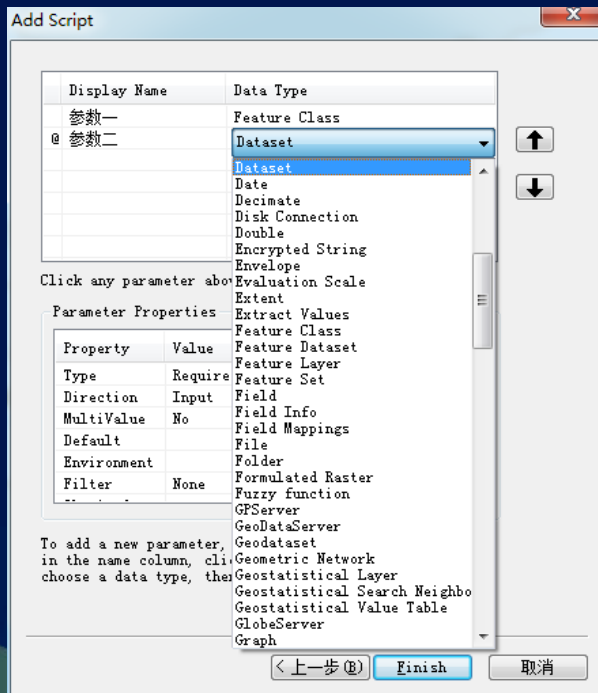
Add Script

| | Display Name | Data Type |
|---|---|---|
| | 参数一 | Feature Class |
| @ | 参数二 | Dataset |

Dataset
Date
Decimate
Disk Connection
Double
Encrypted String
Envelope
Evaluation Scale
Extent
Extract Values
Feature Class
Feature Dataset
Feature Layer
Feature Set
Field
Field Info
Field Mappings
File
Folder
Formulated Raster
Fuzzy function
GPServer
GeoDataServer
Geodataset
Geometric Network
Geostatistical Layer
Geostatistical Search Neighbo
Geostatistical Value Table
GlobeServer
Graph

Click any parameter abov

Parameter Properties

| Property | Value |
|---|---|
| Type | Require |
| Direction | Input |
| MultiValue | No |
| Default | |
| Environment | |
| Filter | None |

To add a new parameter, in the name column, cli choose a data type, the

< 上一步(B)
Finish
取消